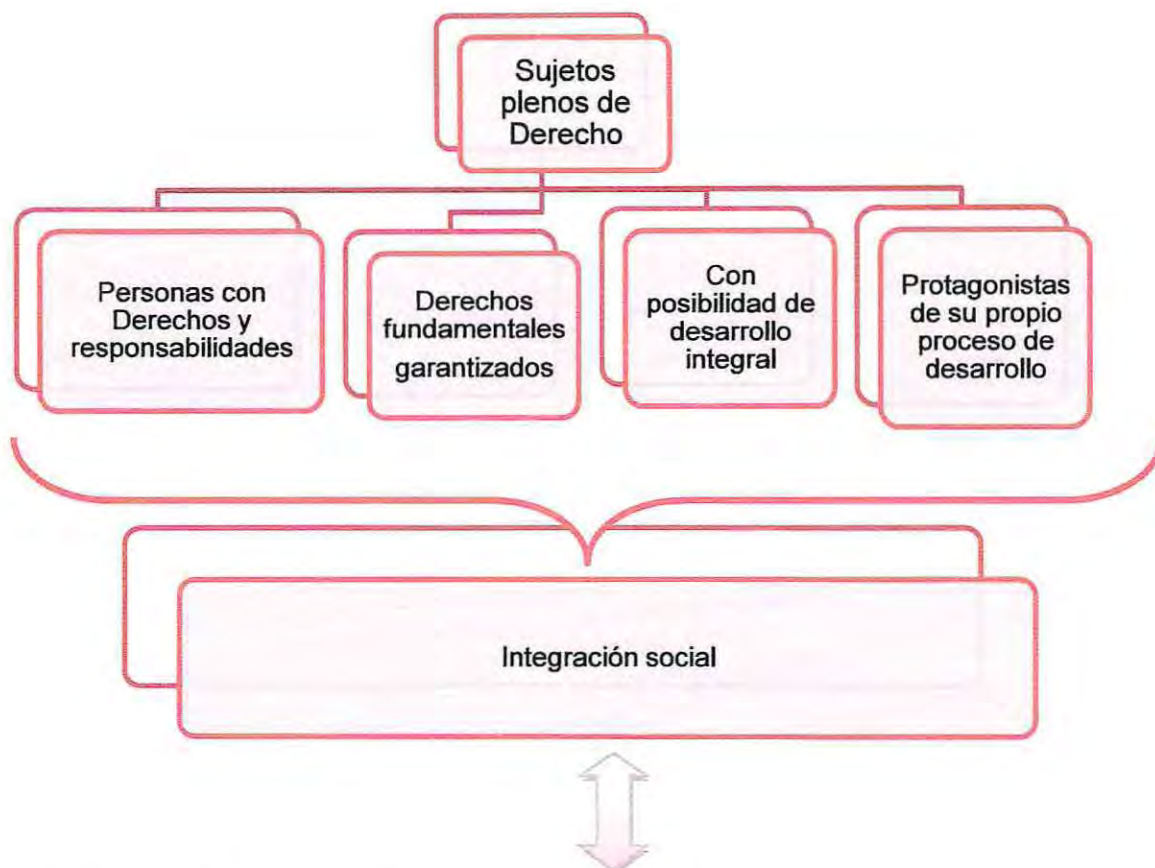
Sujetos plenos de Derecho

Personas con Derechos y responsabilidades

Derechos fundamentales garantizados

Con posibilidad de desarrollo integral

Protagonistas de su propio proceso de desarrollo

Integración social